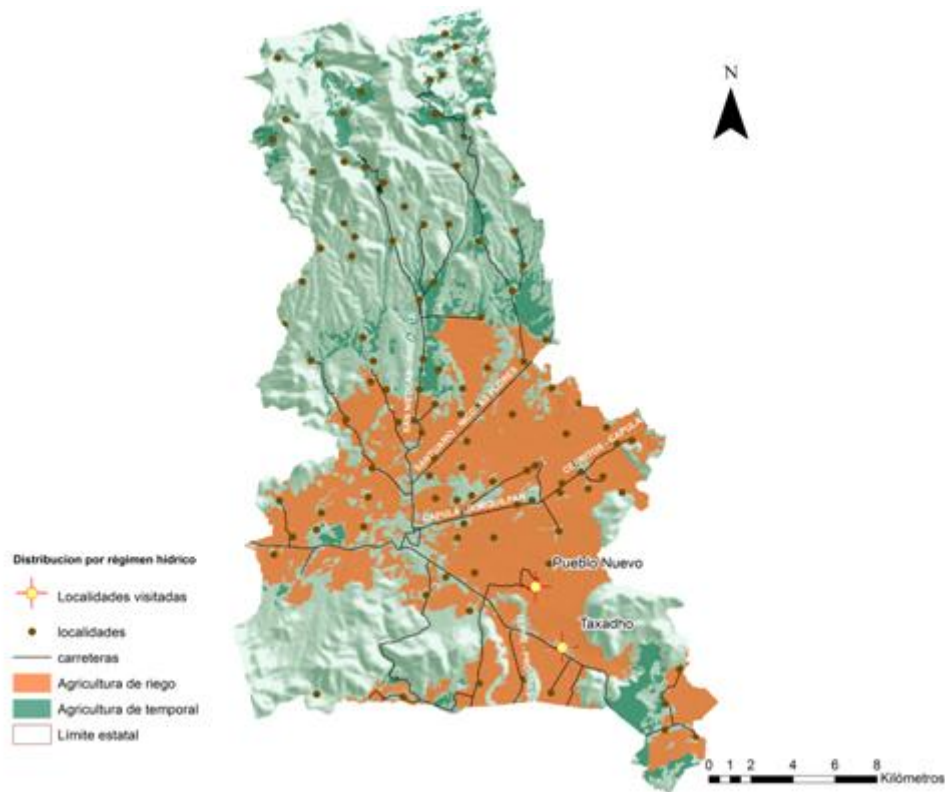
N

Distribucion por régimen hídrico

Localidades visitadas

localidades

carreteras

Agricultura de riego

Agricultura de temporal

Límite estatal

Pueblo Nuevo

Taxadho

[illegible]

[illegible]

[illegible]

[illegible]

0 1 2 4 6 8 Kilómetros